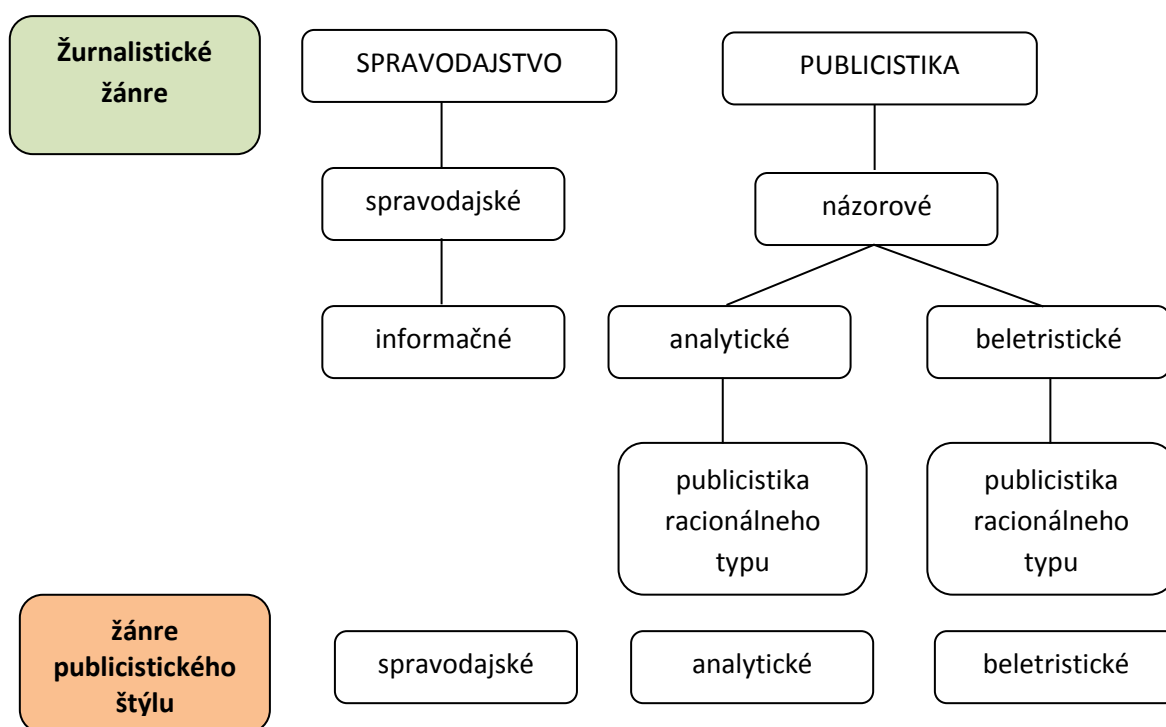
Žurnalistické žánre

SPRAVODAJSTVO

PUBLICISTIKA

spravodajské

názorové

informačné

analytické

beletristické

publicistika racionálneho typu

publicistika racionálneho typu

žánre publicistického štýlu

spravodajské

analytické

beletristické